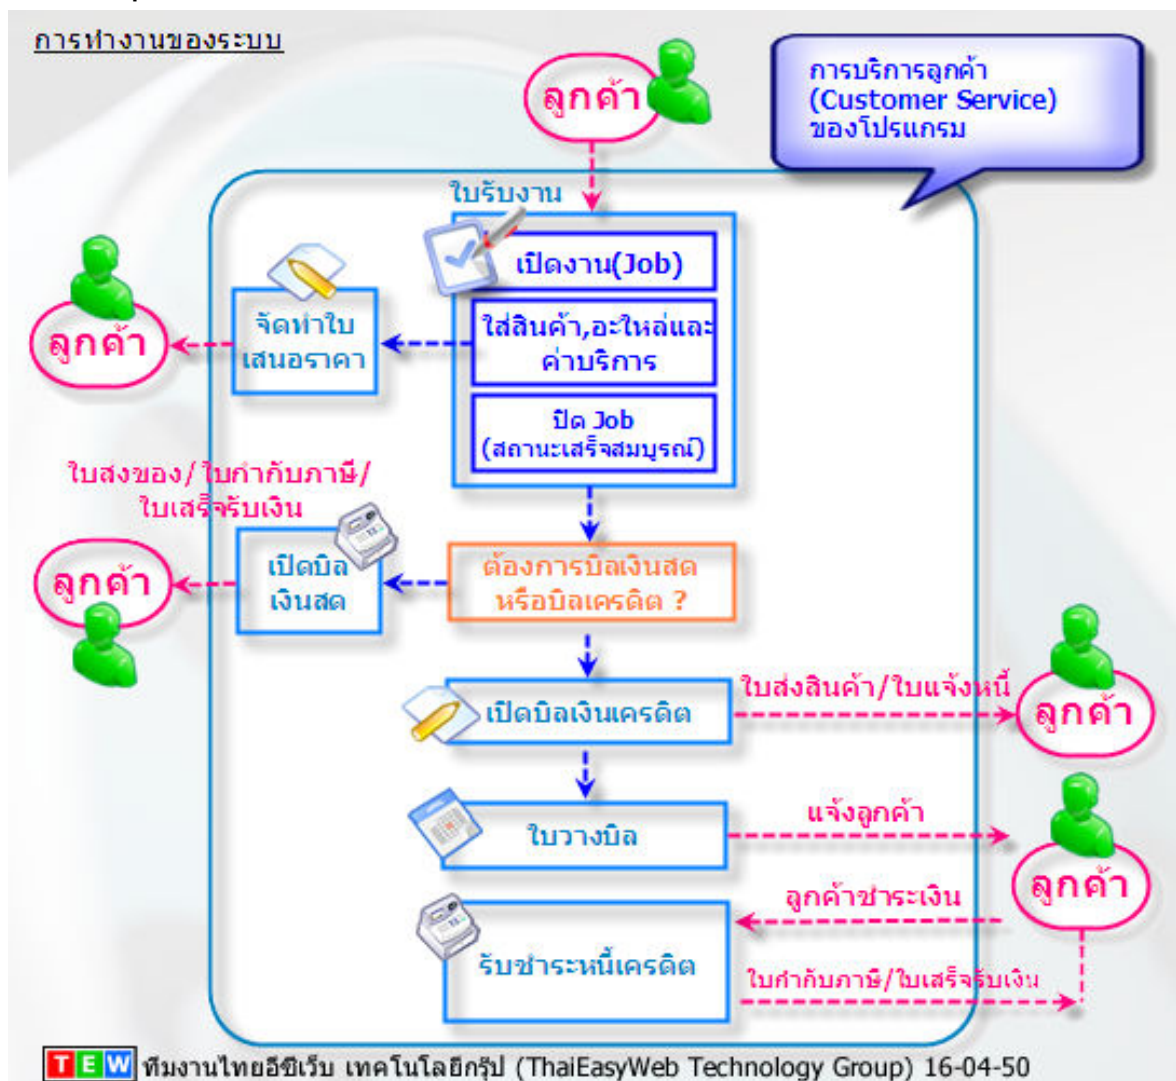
การทำงานของระบบ

การบริการลูกค้า (Customer Service) ของโปรแกรม

ลูกค้า

ใบรับงาน

เปิดงาน(Job)

ใส่สินค้า,อะไหล่และค่าบริการ

ปิด Job (สถานะเสร็จสมบูรณ์)

จัดทำใบเสนอราคา

ลูกค้า

ใบส่งของ/ใบกำกับภาษี/ใบเสร็จรับเงิน

เปิดบิลเงินสด

ลูกค้า

ต้องการบิลเงินสดหรือบิลเครดิต ?

เปิดบิลเงินเครดิต

ใบส่งสินค้า/ใบแจ้งหนี้

ลูกค้า

ใบวางบิล

แจ้งลูกค้า

ลูกค้า

ลูกค้าชำระเงิน

รับชำระหนี้เครดิต

ใบกำกับภาษี/ใบเสร็จรับเงิน

TEW ทีมงานไทยอีซีเว็บ เทคโนโลยีกรุ๊ป (ThaiEasyWeb Technology Group) 16-04-50